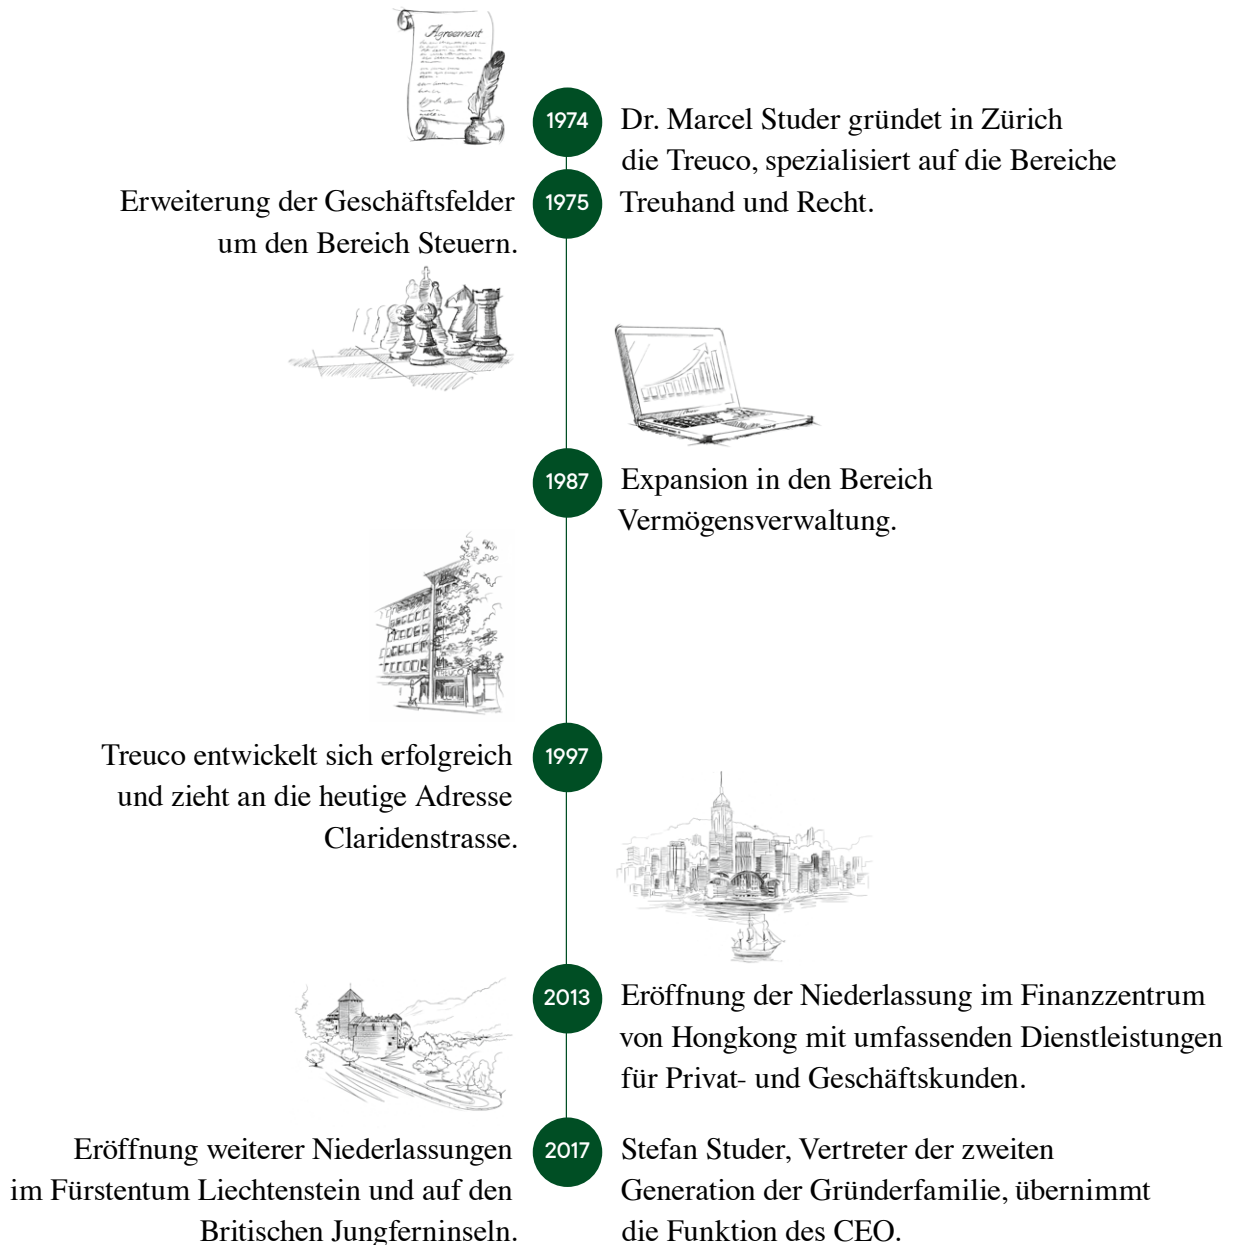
Agreement

1974

Dr. Marcel Studer gründet in Zürich die Treuco, spezialisiert auf die Bereiche Treuhand und Recht.

1975

Erweiterung der Geschäftsfelder um den Bereich Steuern.

1987

Expansion in den Bereich Vermögensverwaltung.

1997

Treuco entwickelt sich erfolgreich und zieht an die heutige Adresse Claridenstrasse.

2013

Eröffnung der Niederlassung im Finanzzentrum von Hongkong mit umfassenden Dienstleistungen für Privat- und Geschäftskunden.

2017

Eröffnung weiterer Niederlassungen im Fürstentum Liechtenstein und auf den Britischen Jungferninseln.

Stefan Studer, Vertreter der zweiten Generation der Gründerfamilie, übernimmt die Funktion des CEO.